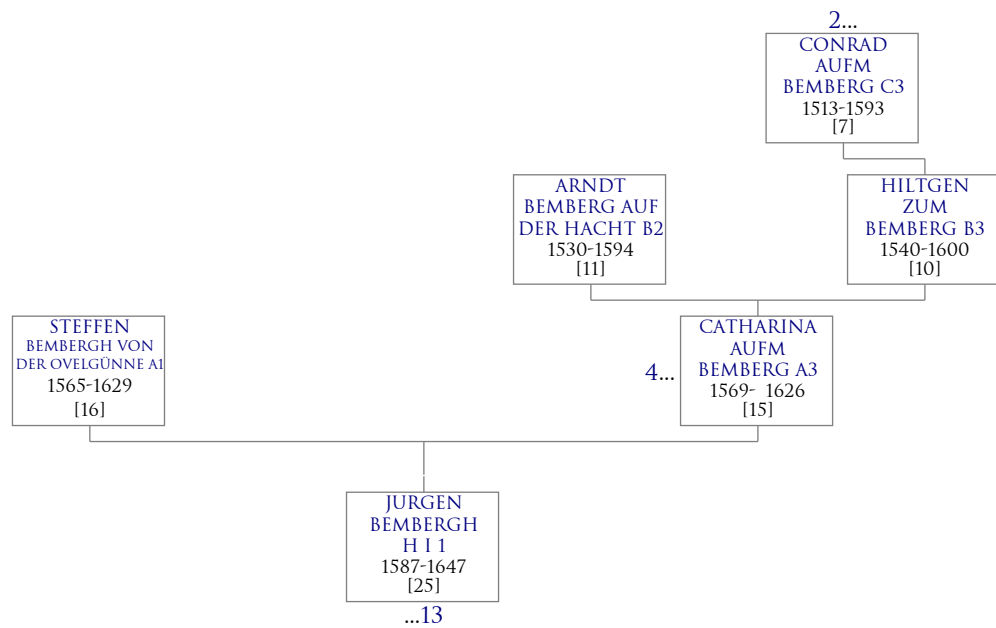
2...
CONRAD AUFM BEMBERG C3
1513-1593
[7]

ARNDT BEMBERG AUF DER HACHT B2
1530-1594
[11]

HILTGEN ZUM BEMBERG B3
1540-1600
[10]

STEFFEN BEMBERGH VON DER OVELGÜNNE A1
1565-1629
[16]

4...
CATHARINA AUFM BEMBERG A3
1569- 1626
[15]

JURGEN BEMBERGH H I 1
1587-1647
[25]
...13